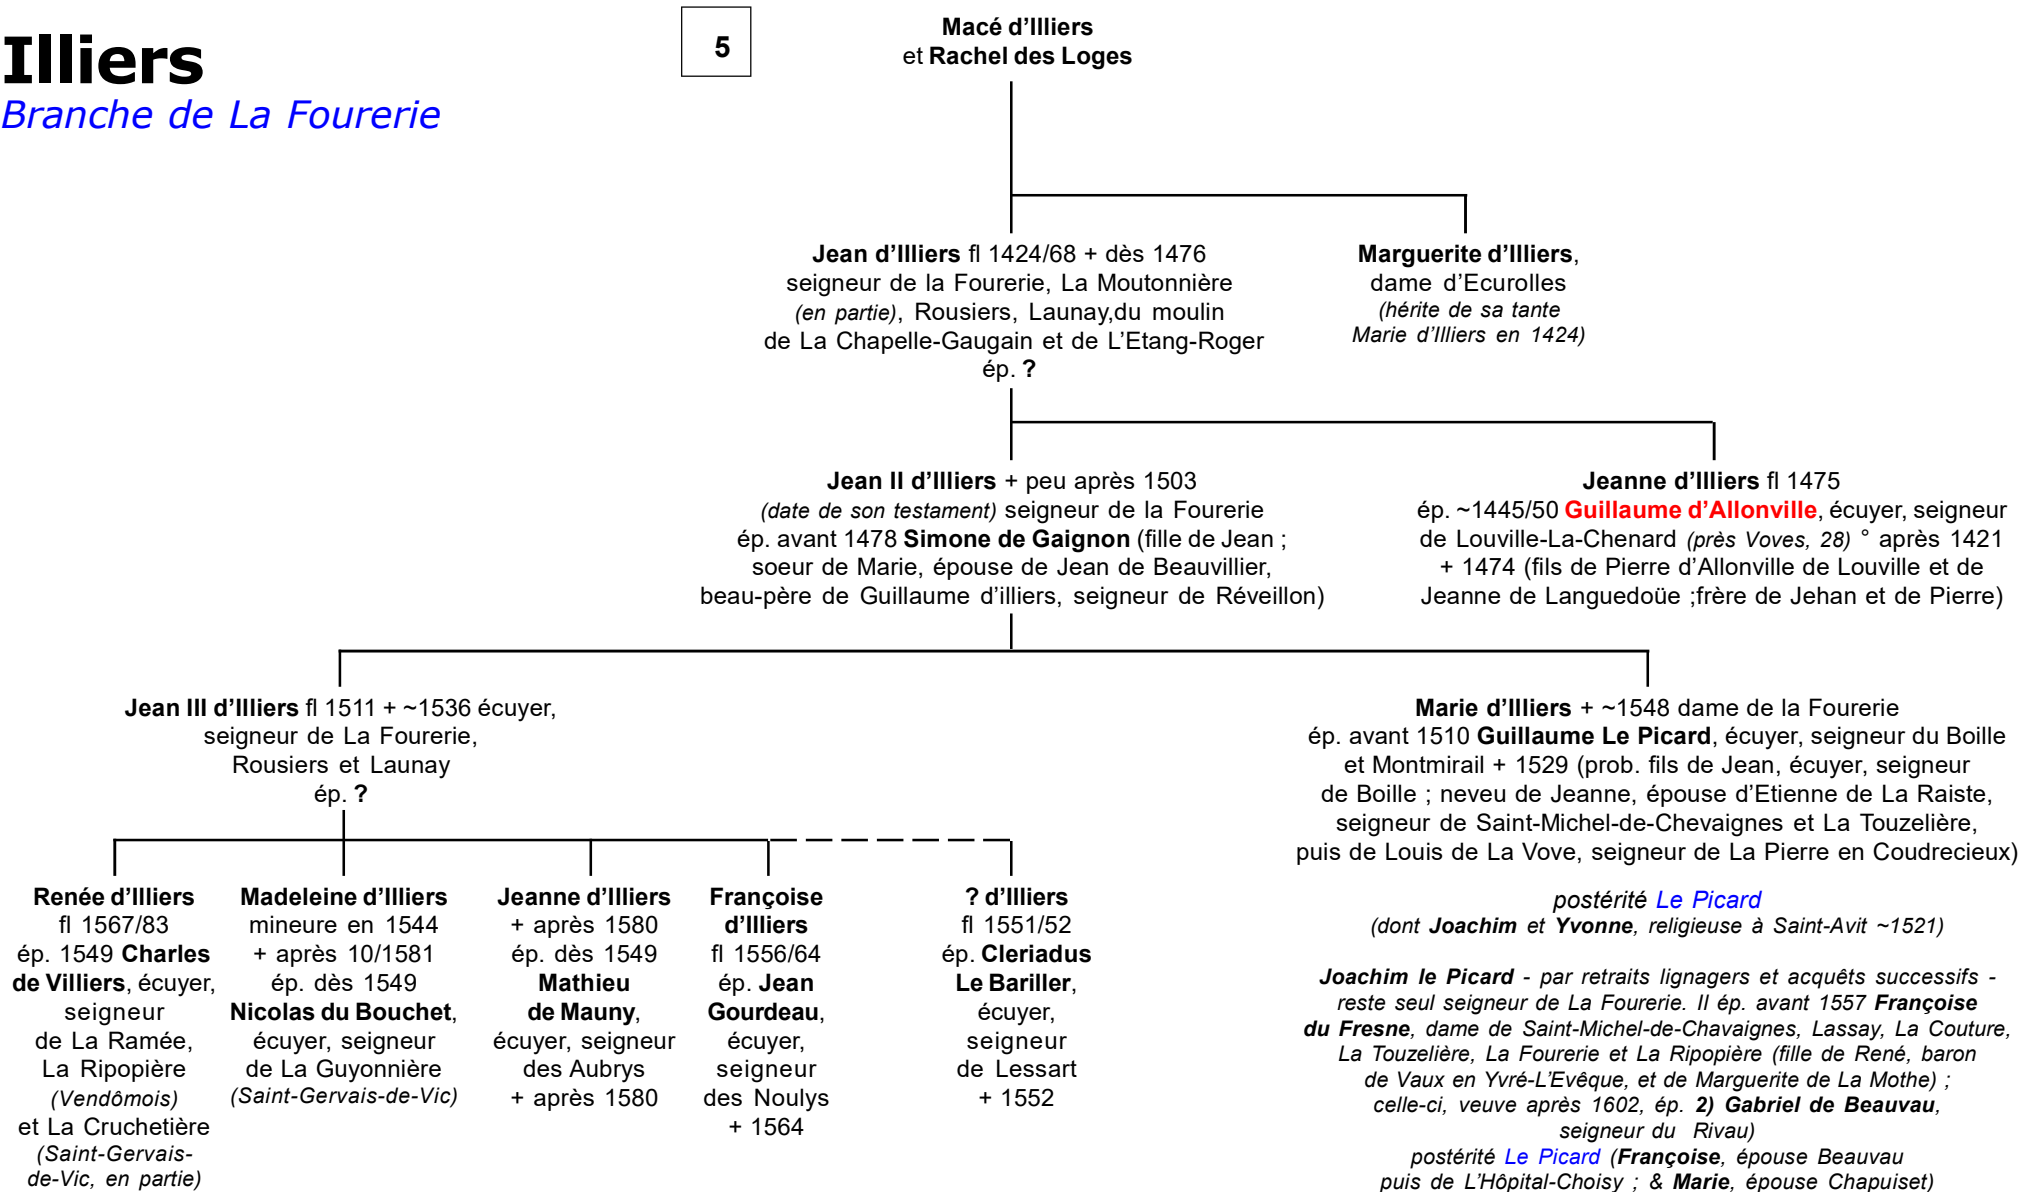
Illiers
Branche de La Fourerie

5

Macé d'Illiers
et Rachel des Loges

Jean d'Illiers fl 1424/68 + dès 1476
seigneur de la Fourerie, La Moutonnière (en partie), Rousiers, Launay,du moulin de La Chapelle-Gaugain et de L'Etang-Roger
ép. ?

Marguerite d'Illiers, dame d'Ecurolles (hérite de sa tante Marie d'Illiers en 1424)

Jean II d'Illiers + peu après 1503 (date de son testament) seigneur de la Fourerie ép. avant 1478 Simone de Gaignon (fille de Jean ; soeur de Marie, épouse de Jean de Beauvillier, beau-père de Guillaume d'illiers, seigneur de Réveillon)

Jeanne d'Illiers fl 1475
ép. ~1445/50 Guillaume d'Allonville, écuyer, seigneur de Louville-La-Chenard (près Voves, 28) ° après 1421 + 1474 (fils de Pierre d'Allonville de Louville et de Jeanne de Languedoüe ;frère de Jehan et de Pierre)

Jean III d'Illiers fl 1511 + ~1536 écuyer, seigneur de La Fourerie, Rousiers et Launay
ép. ?

Marie d'Illiers + ~1548 dame de la Fourerie
ép. avant 1510 Guillaume Le Picard, écuyer, seigneur du Boille et Montmirail + 1529 (prob. fils de Jean, écuyer, seigneur de Boille ; neveu de Jeanne, épouse d'Etienne de La Raiste, seigneur de Saint-Michel-de-Chevaignes et La Touzelière, puis de Louis de La Vove, seigneur de La Pierre en Coudrecieux)

postérité Le Picard
(dont Joachim et Yvonne, religieuse à Saint-Avit ~1521)

Joachim le Picard - par retraits lignagers et acquêts successifs - reste seul seigneur de La Fourerie. Il ép. avant 1557 Françoise du Fresne, dame de Saint-Michel-de-Chavaignes, Lassay, La Couture, La Touzelière, La Fourerie et La Ripopière (fille de René, baron de Vaux en Yvré-L'Evêque, et de Marguerite de La Mothe) ; celle-ci, veuve après 1602, ép. 2) Gabriel de Beauvau, seigneur du Rivau)
postérité Le Picard (Françoise, épouse Beauvau puis de L'Hôpital-Choisy ; & Marie, épouse Chapuiset)

Renée d'Illiers
fl 1567/83
ép. 1549 Charles de Villiers, écuyer, seigneur de La Ramée, La Ripopière (Vendômois) et La Cruchetière (Saint-Gervais-de-Vic, en partie)

Madeleine d'Illiers
mineure en 1544
+ après 10/1581
ép. dès 1549
Nicolas du Bouchet, écuyer, seigneur de La Guyonnière (Saint-Gervais-de-Vic)

Jeanne d'Illiers
+ après 1580
ép. dès 1549
Mathieu de Mauny, écuyer, seigneur des Aubrys
+ après 1580

Françoise d'Illiers
fl 1556/64
ép. Jean Gourdeau, écuyer, seigneur des Noulys
+ 1564

? d'Illiers
fl 1551/52
ép. Cleriadus Le Bariller, écuyer, seigneur de Lessart
+ 1552